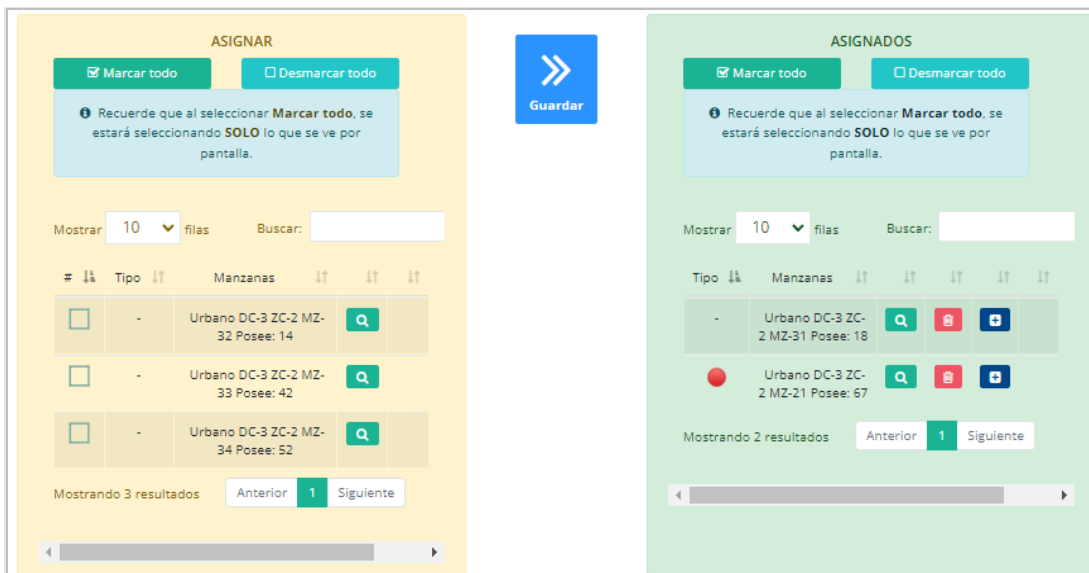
ASIGNAR

Marcar todo | Desmarcar todo

Recuerde que al seleccionar **Marcar todo**, se estará seleccionando **SOLO** lo que se ve por pantalla.

Mostrar 10 filas Buscar:

| # | Tipo | Manzanas | | |
|---|---|---|---|---|
| | - | Urbano DC-3 ZC-2 MZ-32 Posee: 14 | | |
| | - | Urbano DC-3 ZC-2 MZ-33 Posee: 42 | | |
| | - | Urbano DC-3 ZC-2 MZ-34 Posee: 52 | | |

Mostrando 3 resultados Anterior 1 Siguiente

Guardar

ASIGNADOS

Marcar todo | Desmarcar todo

Recuerde que al seleccionar **Marcar todo**, se estará seleccionando **SOLO** lo que se ve por pantalla.

Mostrar 10 filas Buscar:

| Tipo | Manzanas | | | | |
|---|---|---|---|---|---|
| - | Urbano DC-3 ZC-2 MZ-31 Posee: 18 | | | | |
| | Urbano DC-3 ZC-2 MZ-21 Posee: 67 | | | | |

Mostrando 2 resultados Anterior 1 Siguiente